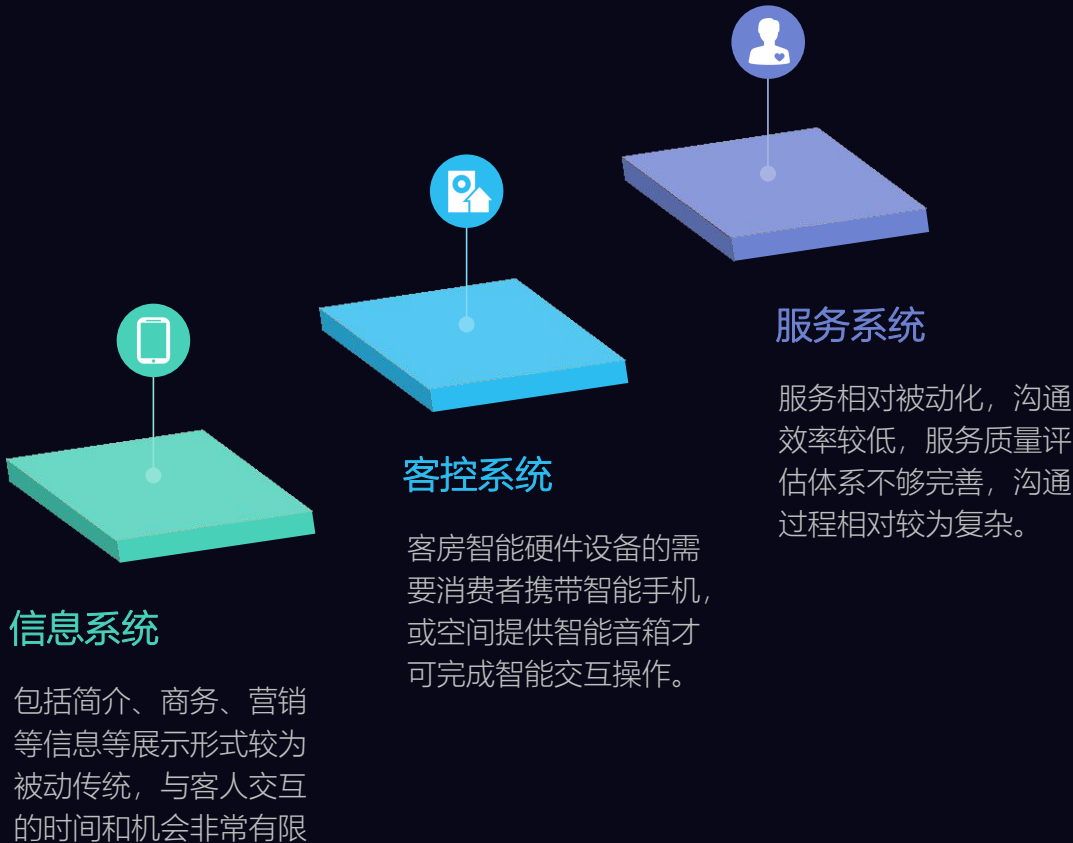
服务系统

服务相对被动化，沟通效率较低，服务质量评估体系不够完善，沟通过程相对较为复杂。

客控系统

客房智能硬件设备的需要消费者携带智能手机，或空间提供智能音箱才可完成智能交互操作。

信息系统

包括简介、商务、营销等信息等展示形式较为被动传统，与客人交互的时间和机会非常有限